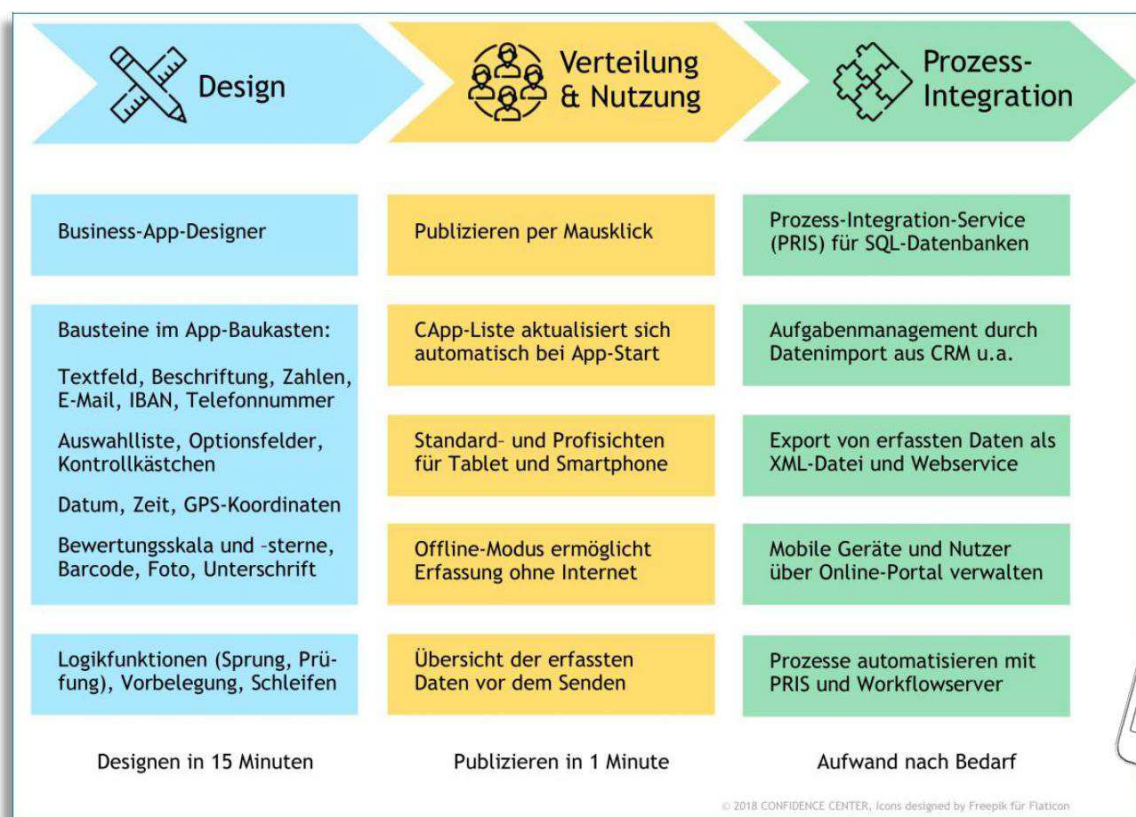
Design

Business-App-Designer

Bausteine im App-Baukasten:

Textfeld, Beschriftung, Zahlen, E-Mail, IBAN, Telefonnummer

Auswahlliste, Optionsfelder, Kontrollkästchen

Datum, Zeit, GPS-Koordinaten

Bewertungsskala und –sterne, Barcode, Foto, Unterschrift

Logikfunktionen (Sprung, Prüfung), Vorbelegung, Schleifen

Designen in 15 Minuten

Verteilung & Nutzung

Publizieren per Mausklick

CApp-Liste aktualisiert sich automatisch bei App-Start

Standard- und Profisichten für Tablet und Smartphone

Offline-Modus ermöglicht Erfassung ohne Internet

Übersicht der erfassten Daten vor dem Senden

Publizieren in 1 Minute

Prozess-Integration

Prozess-Integration-Service (PRIS) für SQL-Datenbanken

Aufgabenmanagement durch Datenimport aus CRM u.a.

Export von erfassten Daten als XML-Datei und Webservice

Mobile Geräte und Nutzer über Online-Portal verwalten

Prozesse automatisieren mit PRIS und Workflowserver

Aufwand nach Bedarf

© 2018 CONFIDENCE CENTER, Icons designed by Freepik für Flaticon